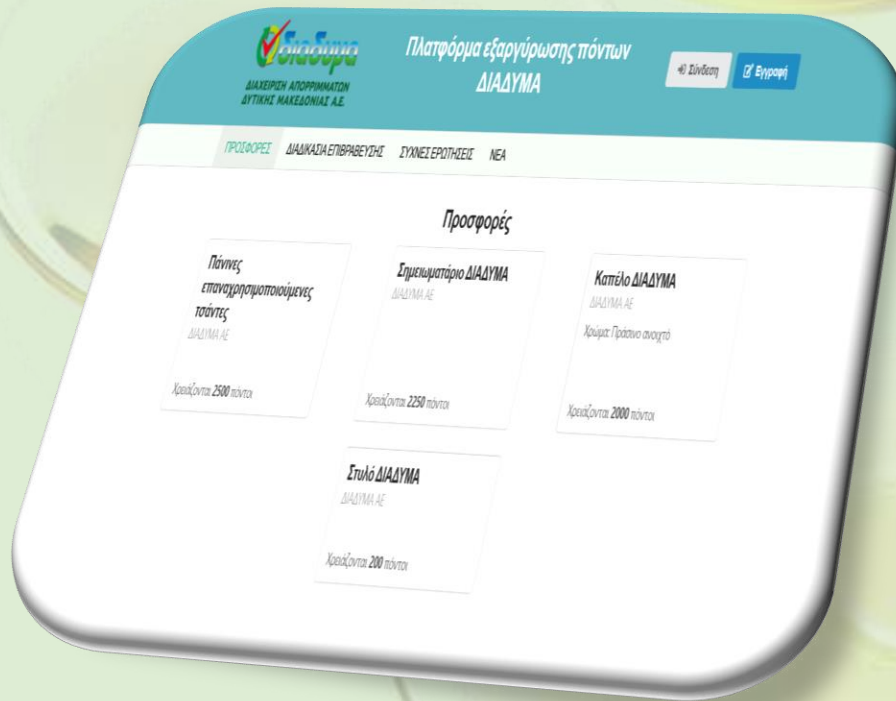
διαδυμα
ΔΙΑΧΕΙΡΙΣΗ ΑΠΟΡΡΙΜΜΑΤΩΝ ΔΥΤΙΚΗΣ ΜΑΚΕΔΟΝΙΑΣ Α.Ε.

Πλατφόρμα εξαργύρωσης πόντων ΔΙΑΔΥΜΑ

Σύνδεση
Εγγραφή

ΠΡΟΣΦΟΡΕΣ ΔΙΑΔΙΚΑΣΙΑ ΕΠΙΒΡΑΒΕΥΣΗΣ ΣΥΧΝΕΣ ΕΡΩΤΗΣΕΙΣ ΝΕΑ

Προσφορές

Πάνινες επαναχρησιμοποιούμενες τσάντες
ΔΙΑΔΥΜΑ ΑΕ
Χρειάζονται 2500 πόντοι

Σημειωματάριο ΔΙΑΔΥΜΑ
ΔΙΑΔΥΜΑ ΑΕ
Χρειάζονται 2250 πόντοι

Καπέλο ΔΙΑΔΥΜΑ
ΔΙΑΔΥΜΑ ΑΕ
Χρώμα: Πράσινο ανοιχτό
Χρειάζονται 2000 πόντοι

Στυλό ΔΙΑΔΥΜΑ
ΔΙΑΔΥΜΑ ΑΕ
Χρειάζονται 200 πόντοι